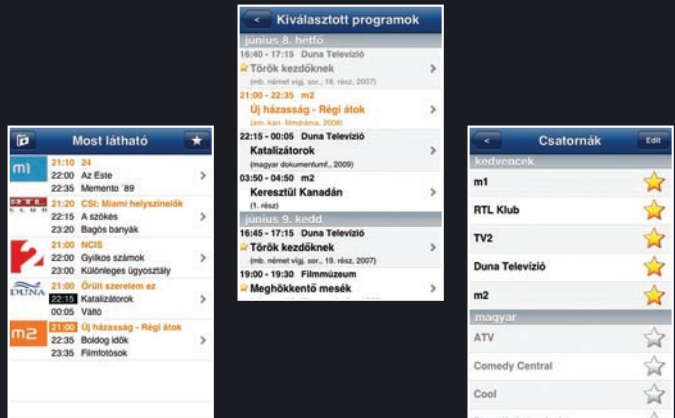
Most látható

m1
21:10 24
22:00 Az Este
22:35 Memento '89

RTL KLUB
21:20 CSI: Miami helyszínelők
22:15 A szökés
23:10 Bagós banyák

2
21:00 NCIS
22:00 Gyilkos számok
23:00 Különleges ügyosztály

DUNA
21:00 Őrült szerelem ez
22:15 Katalizátorok
00:05 Váltó

m2
21:00 Új házasság - Régi átok
22:35 Boldog idők
23:35 Filmfotósok

<
Kiválasztott programok
június 8. hétfő
16:40 - 17:15 Duna Televízió
Török kezdőknek
(mb. német vígj. sor., 18. rész, 2007)
21:00 - 22:35 m2
Új házasság - Régi átok
(am. kan. filmdráma, 2008)
22:15 - 00:05 Duna Televízió
Katalizátorok
(magyar dokumentumf., 2009)
03:50 - 04:50 m2
Keresztül Kanadán
(1. rész)
június 9. kedd
16:45 - 17:15 Duna Televízió
Török kezdőknek
(mb. német vígj. sor., 19. rész, 2007)
19:00 - 19:30 Filmmúzeum
Meghökkentő mesék

<
Csatornák
Edit
kedvencek
m1
RTL Klub
TV2
Duna Televízió
m2
magyar
ATV
Comedy Central
Cool